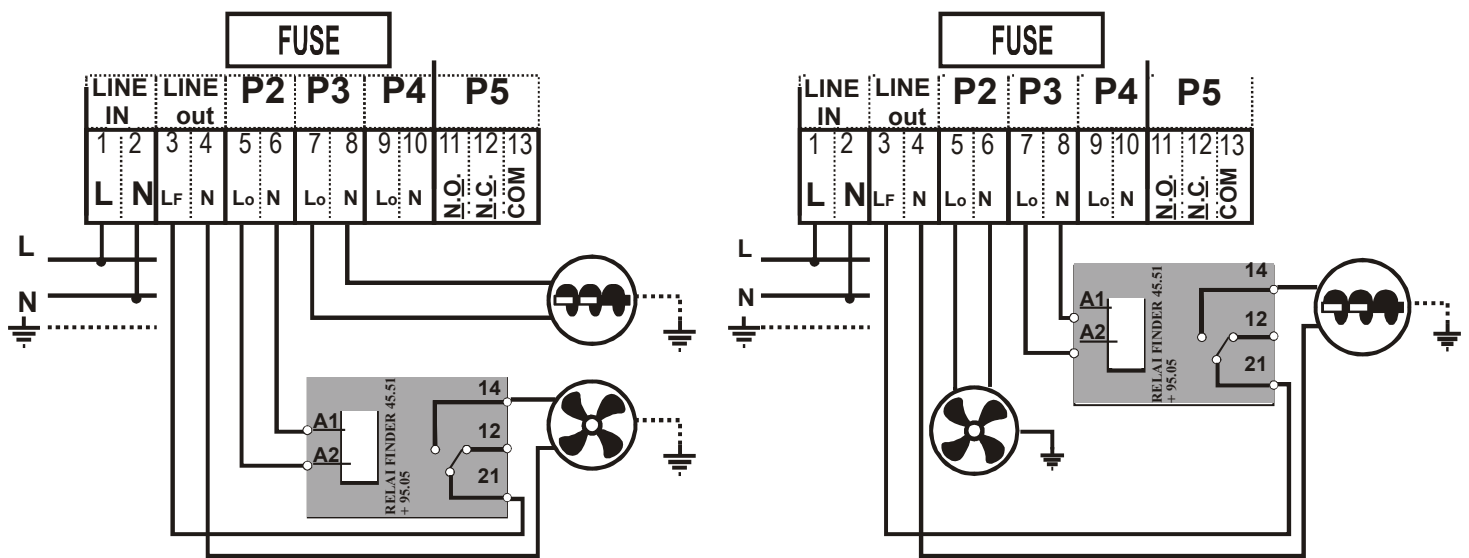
FUSE

| LINE IN | | LINE out | | P2 | | P3 | | P4 | | P5 | | |
|---|---|---|---|---|---|---|---|---|---|---|---|---|
| 1 | 2 | 3 | 4 | 5 | 6 | 7 | 8 | 9 | 10 | 11 | 12 | 13 |
| L | N | LF | N | Lo | N | Lo | N | Lo | N | N.O. | N.C. | COM |

L
N

A1
A2
14
12
21
RELAI FINDER 45.51 + 95.05

FUSE

| LINE IN | | LINE out | | P2 | | P3 | | P4 | | P5 | | |
|---|---|---|---|---|---|---|---|---|---|---|---|---|
| 1 | 2 | 3 | 4 | 5 | 6 | 7 | 8 | 9 | 10 | 11 | 12 | 13 |
| L | N | LF | N | Lo | N | Lo | N | Lo | N | N.O. | N.C. | COM |

L
N

A1
A2
14
12
21
RELAI FINDER 45.51 + 95.05